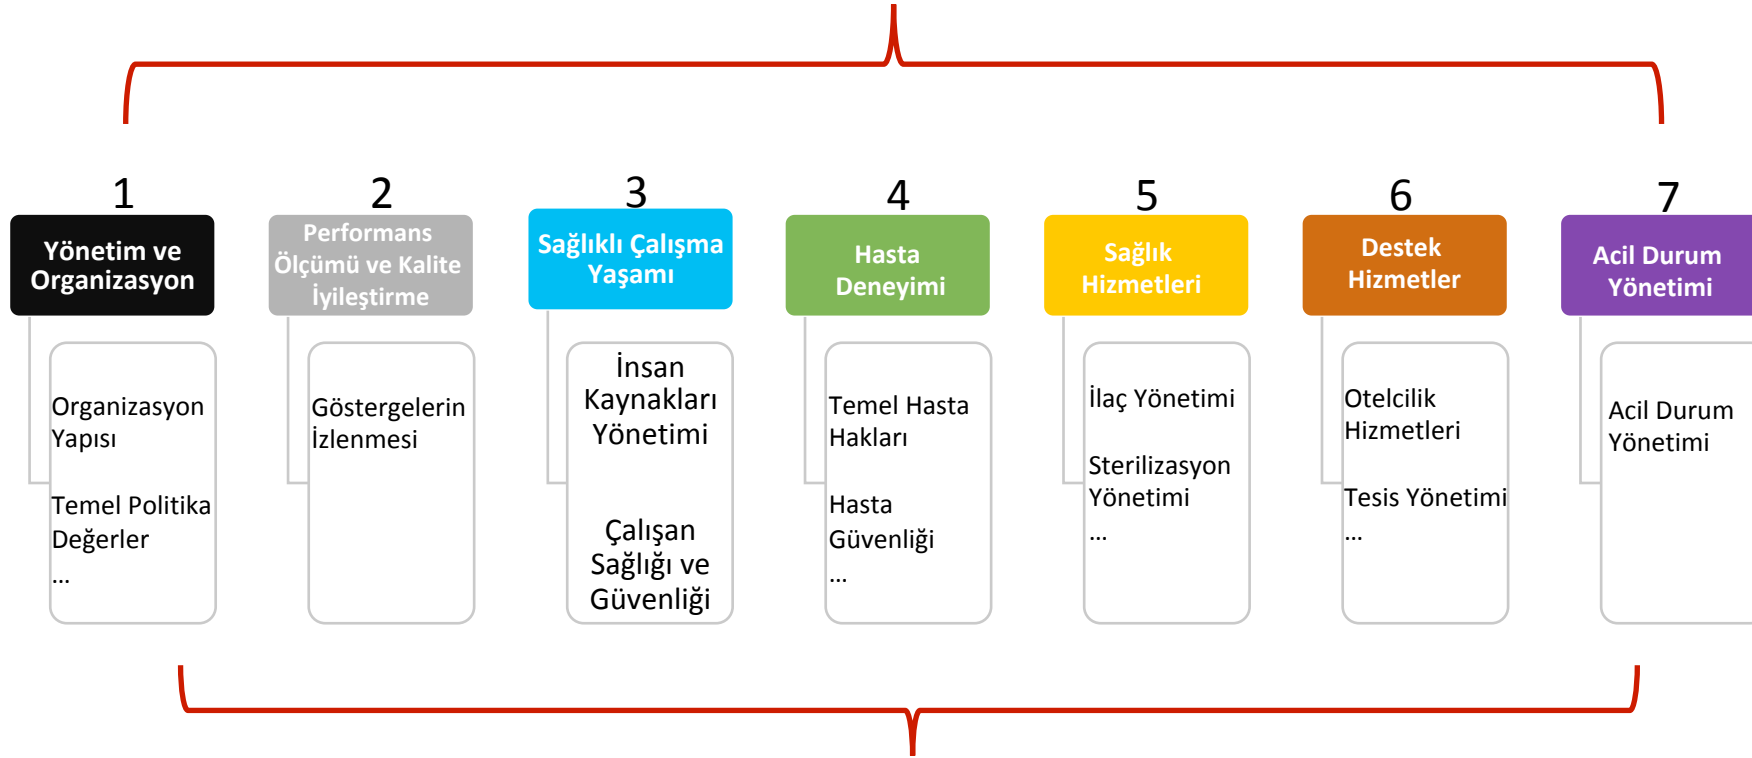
1

Yönetim ve Organizasyon

Organizasyon Yapısı

Temel Politika Değerler

...

2

Performans Ölçümü ve Kalite İyileştirme

Göstergelerin İzlenmesi

3

Sağlıklı Çalışma Yaşamı

İnsan Kaynakları Yönetimi

Çalışan Sağlığı ve Güvenliği

4

Hasta Deneyimi

Temel Hasta Hakları

Hasta Güvenliği

...

5

Sağlık Hizmetleri

İlaç Yönetimi

Sterilizasyon Yönetimi

...

6

Destek Hizmetler

Otelcilik Hizmetleri

Tesis Yönetimi

...

7

Acil Durum Yönetimi

Acil Durum Yönetimi